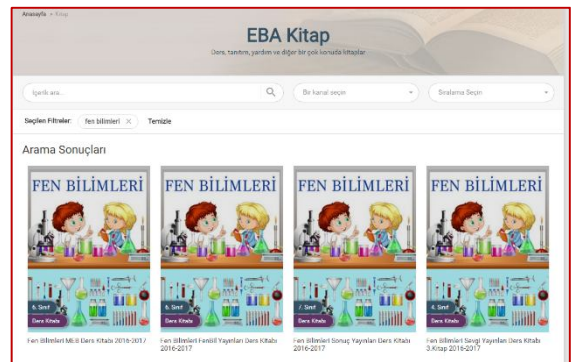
Anasayfa > Kitap

EBA Kitap

Ders, tanıtım, yardım ve diğer bir çok konuda kitaplar

İçerik ara...

Bir kanal seçin

Sıralama Seçin

Seçilen Filtreler: fen bilimleri × Temizle

Arama Sonuçları

FEN BİLİMLERİ

6. Sınıf

Ders Kitabı

Fen Bilimleri MEB Ders Kitabı 2016-2017

FEN BİLİMLERİ

Ders Kitabı

Fen Bilimleri FenBil Yayınları Ders Kitabı 2016-2017

FEN BİLİMLERİ

7. Sınıf

Ders Kitabı

Fen Bilimleri Sonuç Yayınları Ders Kitabı 2016-2017

FEN BİLİMLERİ

4. Sınıf

Ders Kitabı

Fen Bilimleri Sevgi Yayınları Ders Kitabı 3.Kitap 2016-2017